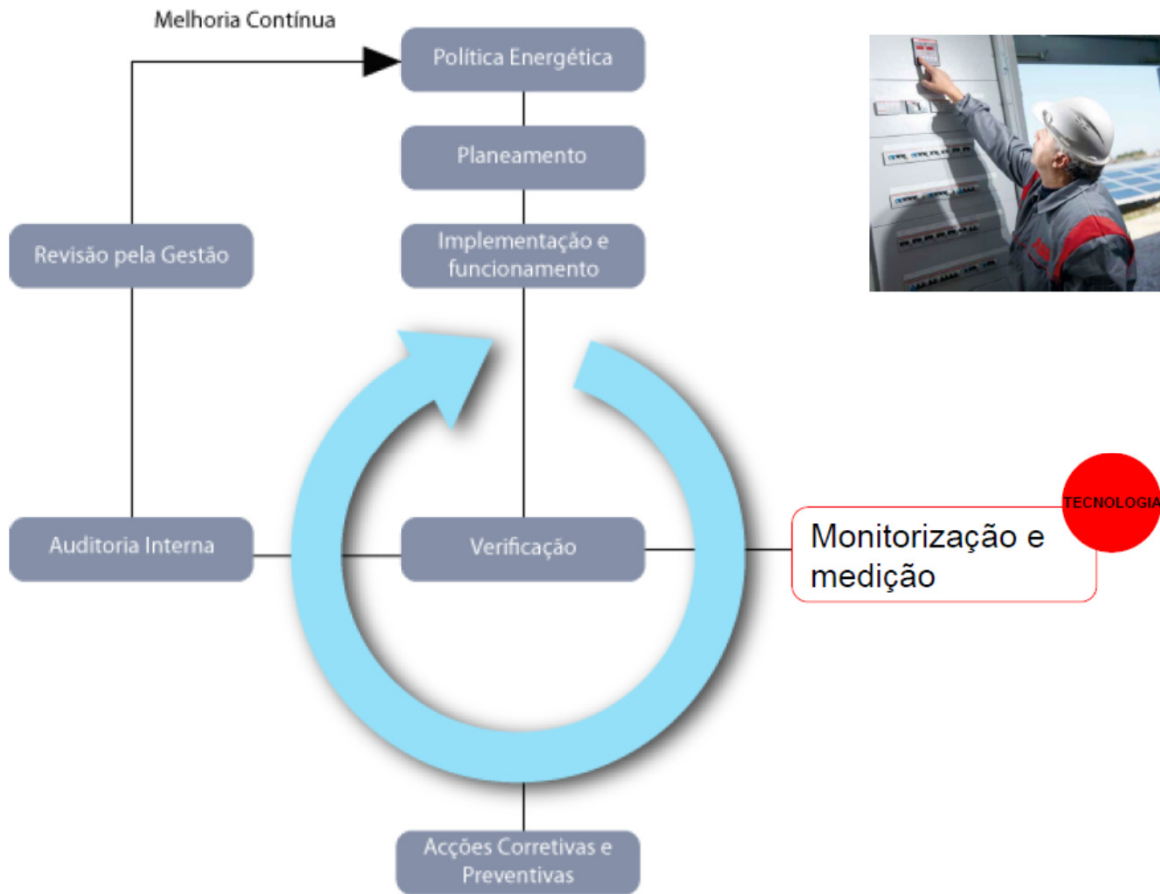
Melhoria Contínua

Política Energética

Planeamento

Revisão pela Gestão

Implementação e funcionamento

Auditoria Interna

Verificação

Monitorização e medição

TECNOLOGIA

Acções Corretivas e Preventivas